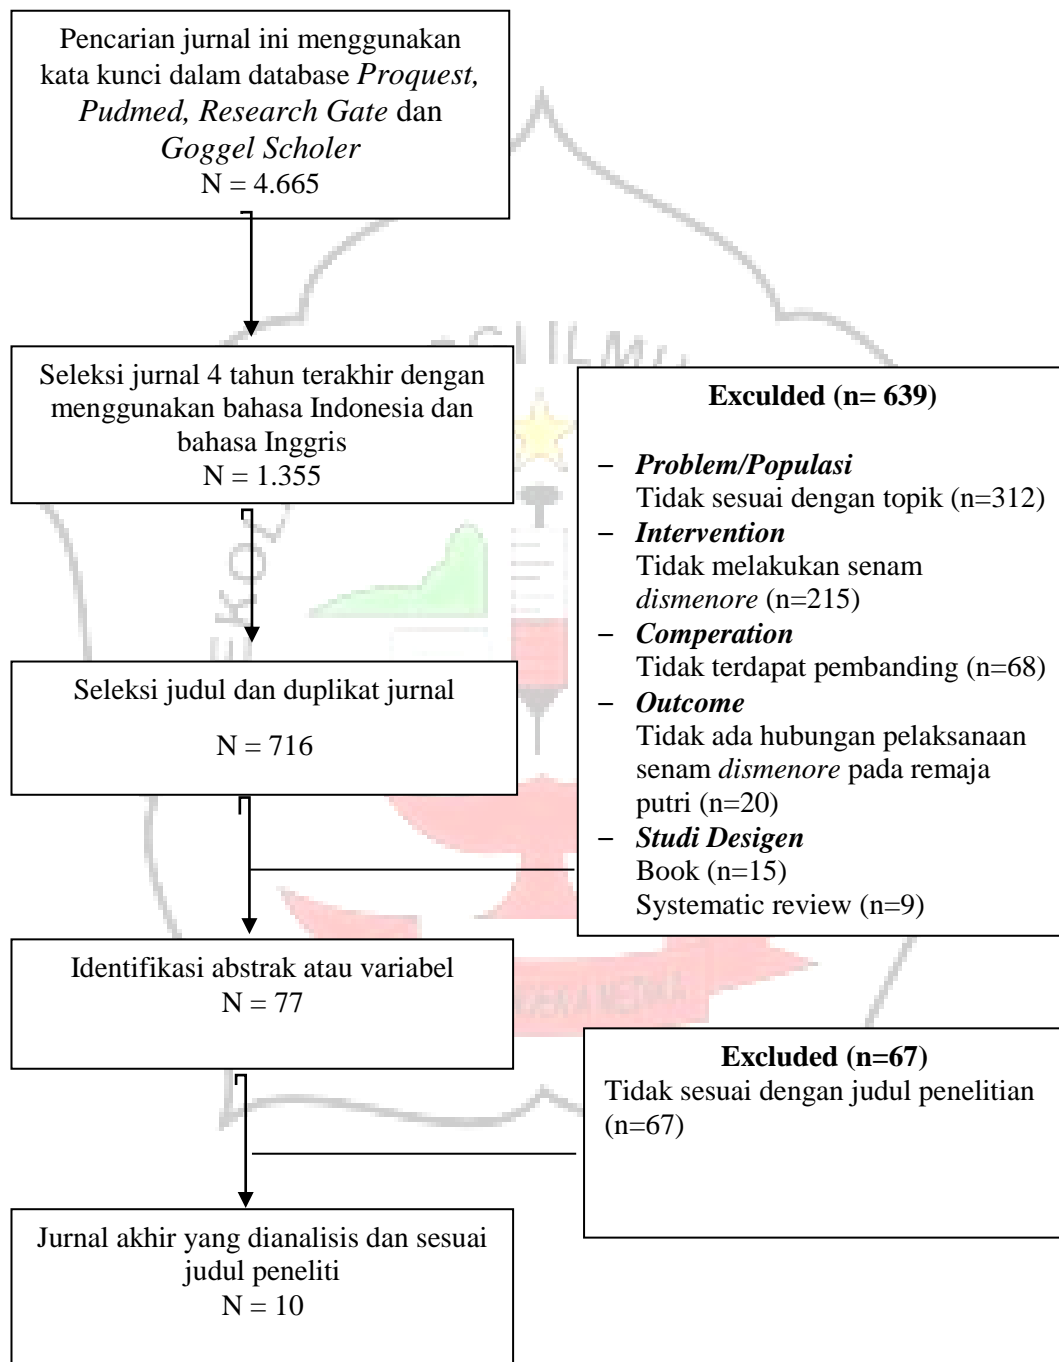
Pencarian jurnal ini menggunakan kata kunci dalam database *Proquest, Pudmed, Research Gate* dan *Goggel Scholer*
N = 4.665

Seleksi jurnal 4 tahun terakhir dengan menggunakan bahasa Indonesia dan bahasa Inggris
N = 1.355

**Exculded (n= 639)**

– ***Problem/Populasi***
Tidak sesuai dengan topik (n=312)
– ***Intervention***
Tidak melakukan senam *dismenore* (n=215)
– ***Comperation***
Tidak terdapat pembanding (n=68)
– ***Outcome***
Tidak ada hubungan pelaksanaan senam *dismenore* pada remaja putri (n=20)
– ***Studi Desigen***
Book (n=15)
Systematic review (n=9)

Seleksi judul dan duplikat jurnal
N = 716

Identifikasi abstrak atau variabel
N = 77

**Excluded (n=67)**
Tidak sesuai dengan judul penelitian (n=67)

Jurnal akhir yang dianalisis dan sesuai judul peneliti
N = 10